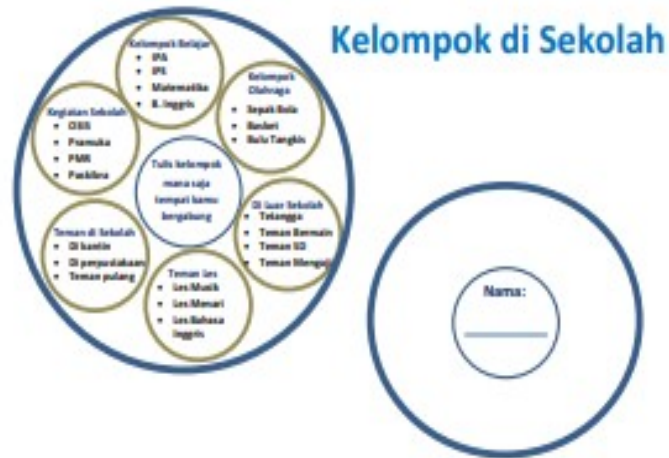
Kelompok di Sekolah

Kelompok Belajar
- IPA
- IPS
- Matematika
- B. Inggris

Kelompok Olahraga
- Sepak Bola
- Basket
- Bulu Tangkis

Kegiatan Sekolah
- OSIS
- Pramuka
- PMR
- Paskibra

Tulis kelompok mana saja tempat kamu bergabung

Di luar Sekolah
- Tetangga
- Teman Bermain
- Teman SD
- Teman Mengaji

Teman di Sekolah
- Di kantin
- Di perpustakaan
- Teman pulang

Teman Les
- Les Musik
- Les Menari
- Les Bahasa Inggris

Nama: